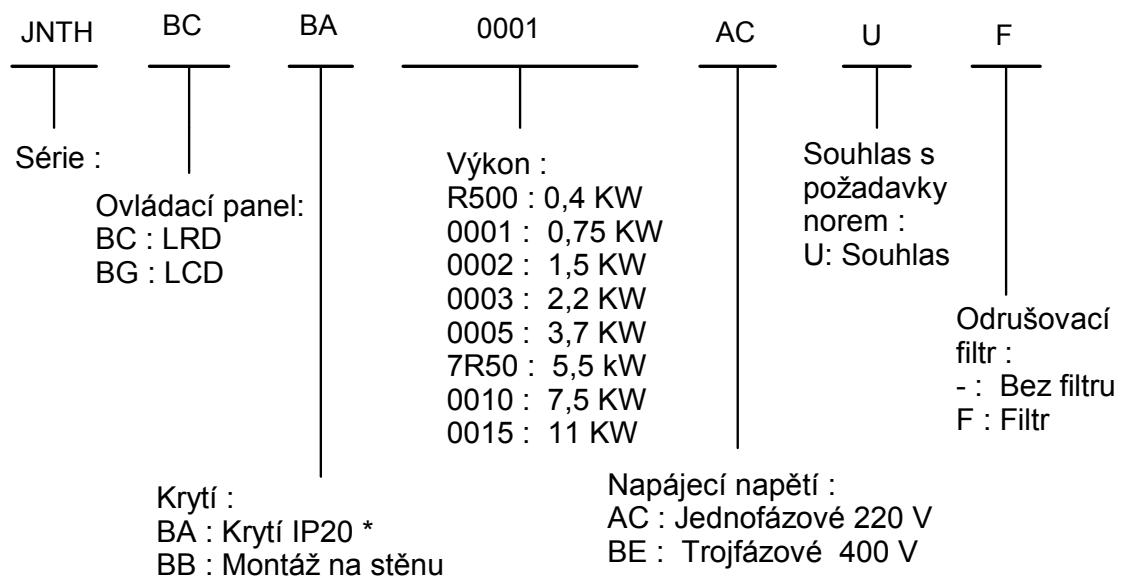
JNTH BC BA 0001 AC U F

Série :

Ovládací panel:
BC : LRD
BG : LCD

Krytí :
BA : Krytí IP20 *
BB : Montáž na stěnu

Výkon :
R500 : 0,4 KW
0001 : 0,75 KW
0002 : 1,5 KW
0003 : 2,2 KW
0005 : 3,7 KW
7R50 : 5,5 kW
0010 : 7,5 KW
0015 : 11 KW

Napájecí napětí :
AC : Jednofázové 220 V
BE : Trojfázové 400 V

Souhlas s požadavky norem :
U: Souhlas

Odrušovací filtr :
- : Bez filtru
F : Filtr